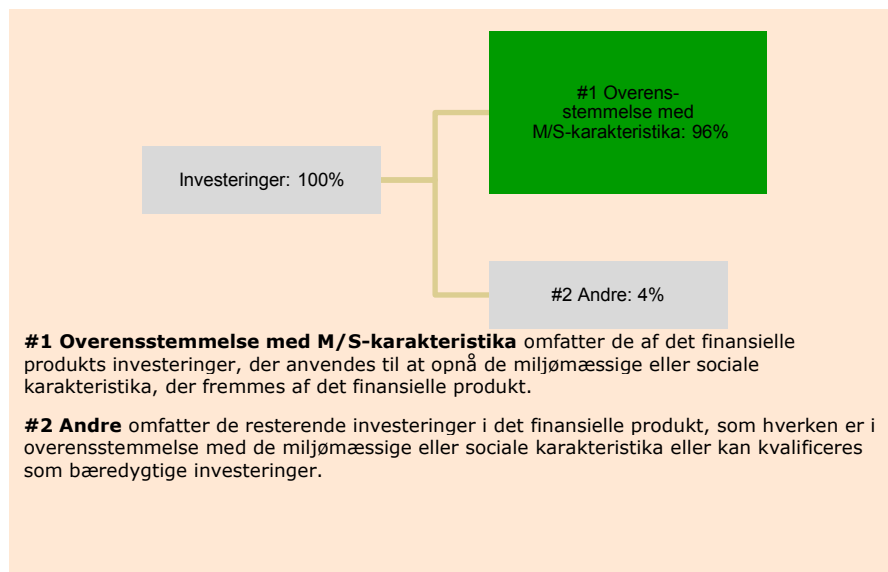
Investeringer: 100%

#1 Overensstemmelse med M/S-karakteristika: 96%

#2 Andre: 4%

**#1 Overensstemmelse med M/S-karakteristika** omfatter de af det finansielle produkts investeringer, der anvendes til at opnå de miljømæssige eller sociale karakteristika, der fremmes af det finansielle produkt.

**#2 Andre** omfatter de resterende investeringer i det finansielle produkt, som hverken er i overensstemmelse med de miljømæssige eller sociale karakteristika eller kan kvalificeres som bæredygtige investeringer.